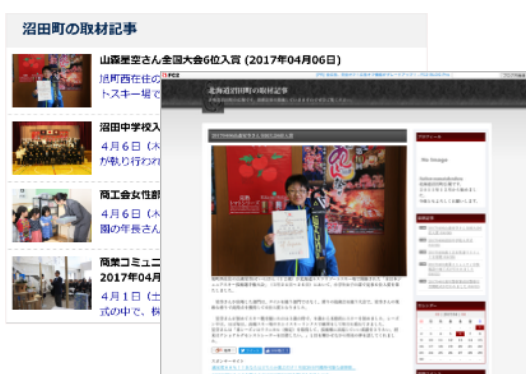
沼田町の取材記事

山森星空さん全国大会6位入賞 (2017年04月06日)

沼町在住の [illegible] トスキー場で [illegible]

沼田中学校入 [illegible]

4月6日 (木 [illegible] が執り行われ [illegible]

商工会女性部 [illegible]

4月6日 (木 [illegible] 園の年長さん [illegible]

商業コミュニ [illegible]

2017年04月 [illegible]

4月1日 (土 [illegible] 式の中で、株 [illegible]

北海道沼田町の取材記事